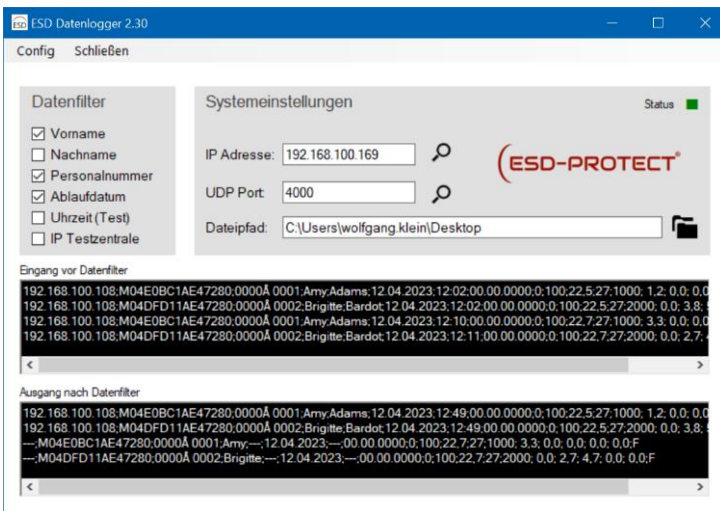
ESD ESD Datenlogger 2.30

Config Schließen

Datenfilter

☑ Vorname
☐ Nachname
☑ Personalnummer
☑ Ablaufdatum
☐ Uhrzeit (Test)
☐ IP Testzentrale

Systemeinstellungen

Status

IP Adresse: 192.168.100.169

UDP Port: 4000

ESD-PROTECT®

Dateipfad: C:\Users\wolfgang.klein\Desktop

Eingang vor Datenfilter

192.168.100.108;M04E0BC1AE47280;0000Å 0001;Amy;Adams;12.04.2023;12:02:00.00.0000;0;100;22,5;27;1000; 1,2; 0,0; 0,0
192.168.100.108;M04DFD11AE47280;0000Å 0002;Brigitte;Bardot;12.04.2023;12:02:00.00.0000;0;100;22,5;27;2000; 0,0; 3,8;
192.168.100.108;M04E0BC1AE47280;0000Å 0001;Amy;Adams;12.04.2023;12:10:00.00.0000;0;100;22,7;27;1000; 3,3; 0,0; 0,0
192.168.100.108;M04DFD11AE47280;0000Å 0002;Brigitte;Bardot;12.04.2023;12:11:00.00.0000;0;100;22,7;27;2000; 0,0; 2,7;

Ausgang nach Datenfilter

192.168.100.108;M04E0BC1AE47280;0000Å 0001;Amy;Adams;12.04.2023;12:49:00.00.0000;0;100;22,5;27;1000; 1,2; 0,0; 0,0
192.168.100.108;M04DFD11AE47280;0000Å 0002;Brigitte;Bardot;12.04.2023;12:49:00.00.0000;0;100;22,5;27;2000; 0,0; 3,8;
---;M04E0BC1AE47280;0000Å 0001;Amy;---;12.04.2023;---;00.00.0000;0;100;22,7;27;1000; 3,3; 0,0; 0,0; 0,0;F
---;M04DFD11AE47280;0000Å 0002;Brigitte;---;12.04.2023;---;00.00.0000;0;100;22,7;27;2000; 0,0; 2,7; 4,7; 0,0; 0,0;F